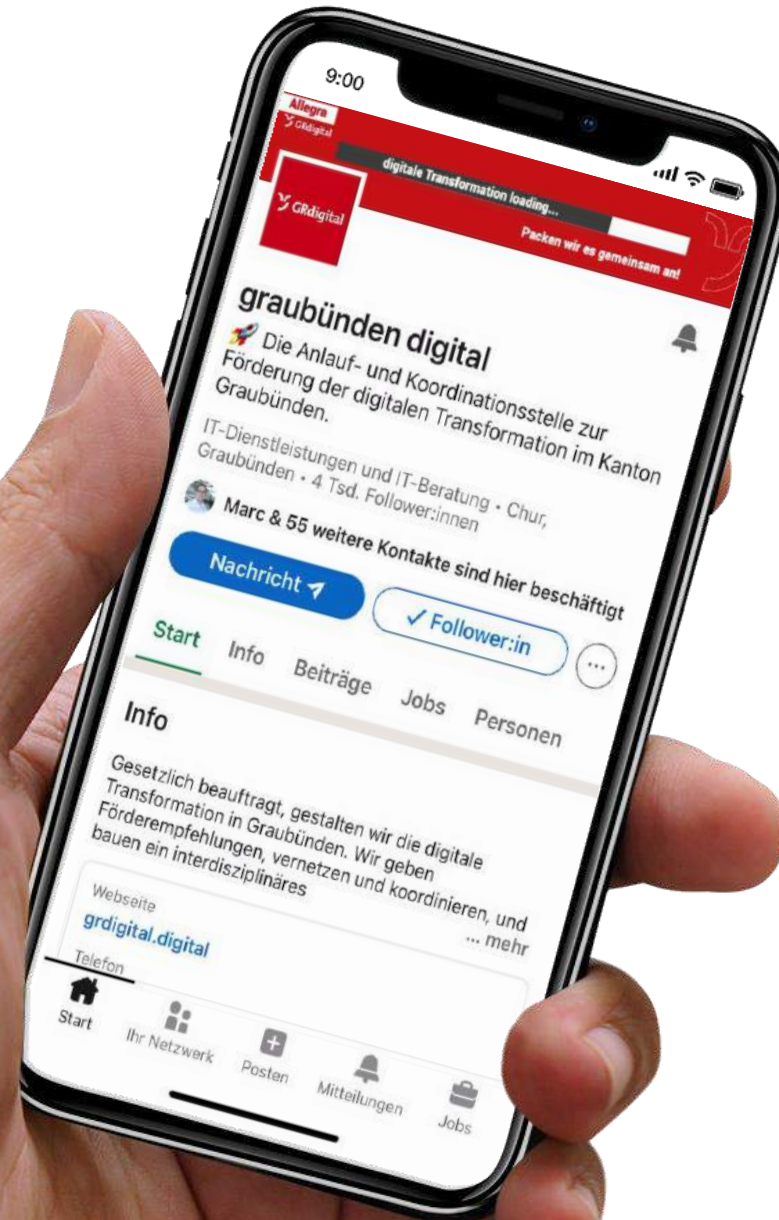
9:00

Allegra
GRdigital

digitale Transformation loading...

Packen wir es gemeinsam an!

GRdigital

graubünden digital

🚀 Die Anlauf- und Koordinationsstelle zur Förderung der digitalen Transformation im Kanton Graubünden.

IT-Dienstleistungen und IT-Beratung • Chur, Graubünden • 4 Tsd. Follower:innen

Marc & 55 weitere Kontakte sind hier beschäftigt

Nachricht

✓ Follower:in

Start Info Beiträge Jobs Personen

Info

Gesetzlich beauftragt, gestalten wir die digitale Transformation in Graubünden. Wir geben Förderempfehlungen, vernetzen und koordinieren, und bauen ein interdisziplinäres

... mehr

Webseite
grdigital.digital

Telefon

Start Ihr Netzwerk Posten Mitteilungen Jobs